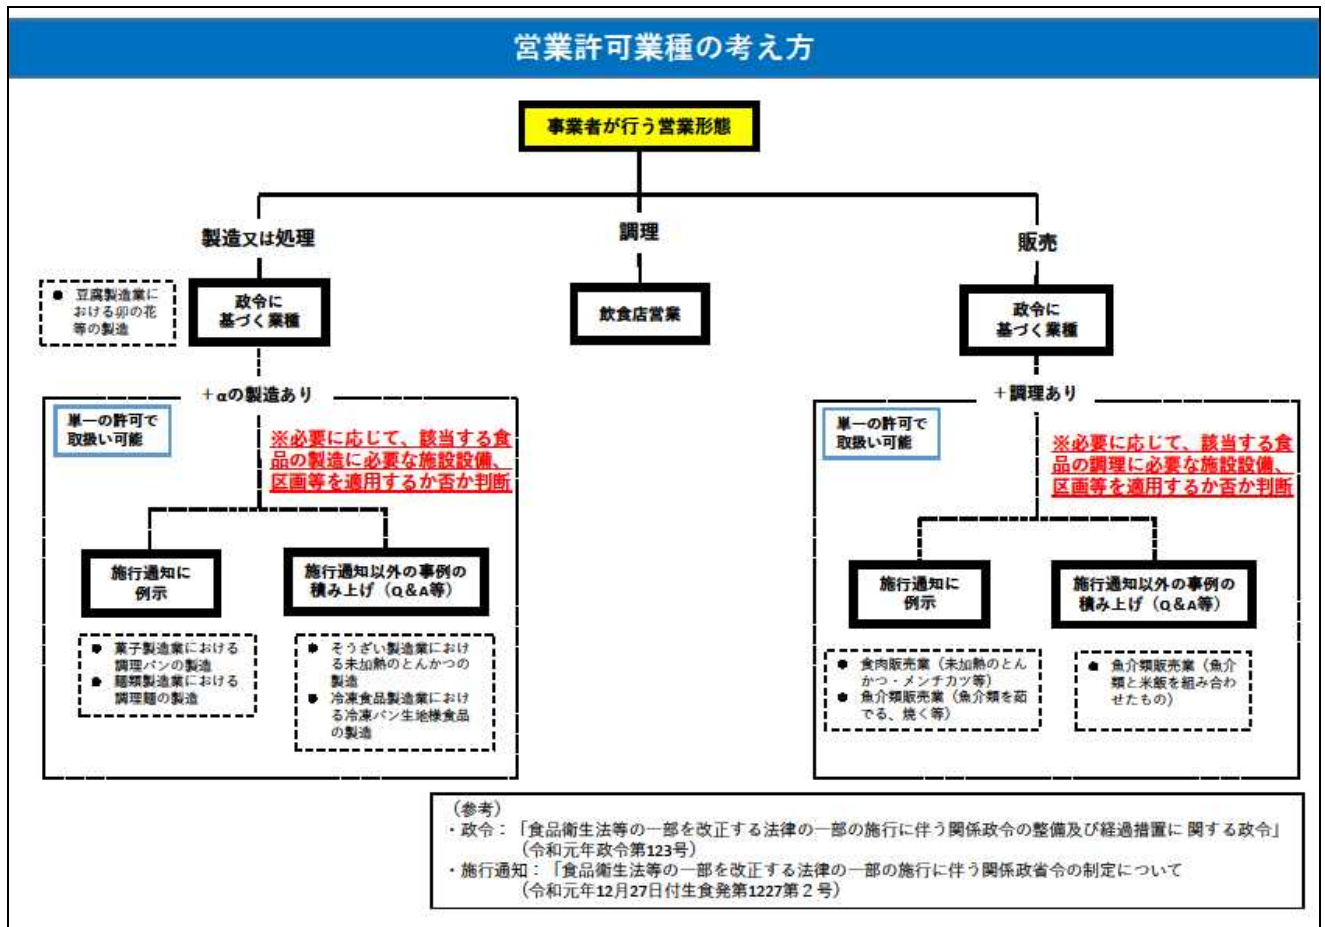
営業許可業種の考え方

事業者が行う営業形態

製造又は処理

調理

販売

● 豆腐製造業における卯の花等の製造

政令に基づく業種

飲食店営業

政令に基づく業種

＋αの製造あり

＋調理あり

単一の許可で取扱い可能

※必要に応じて、該当する食品の製造に必要な施設設備、区画等を適用するか否か判断

施行通知に例示

施行通知以外の事例の積み上げ（Q&A等）

● 菓子製造業における調理パンの製造
● 麺類製造業における調理麺の製造

● そうざい製造業における未加熱のとんかつの製造
● 冷凍食品製造業における冷凍パン生地様食品の製造

単一の許可で取扱い可能

※必要に応じて、該当する食品の調理に必要な施設設備、区画等を適用するか否か判断

施行通知に例示

施行通知以外の事例の積み上げ（Q&A等）

● 食肉販売業（未加熱のとんかつ・メンチカツ等）
● 魚介類販売業（魚介類を茹でる、焼く等）

● 魚介類販売業（魚介類と米飯を組み合わせたもの）

（参考）
・政令：「食品衛生法等の一部を改正する法律の一部の施行に伴う関係政令の整備及び経過措置に関する政令」（令和元年政令第123号）
・施行通知：「食品衛生法等の一部を改正する法律の一部の施行に伴う関係政省令の制定について（令和元年12月27日付生食発第1227第２号）